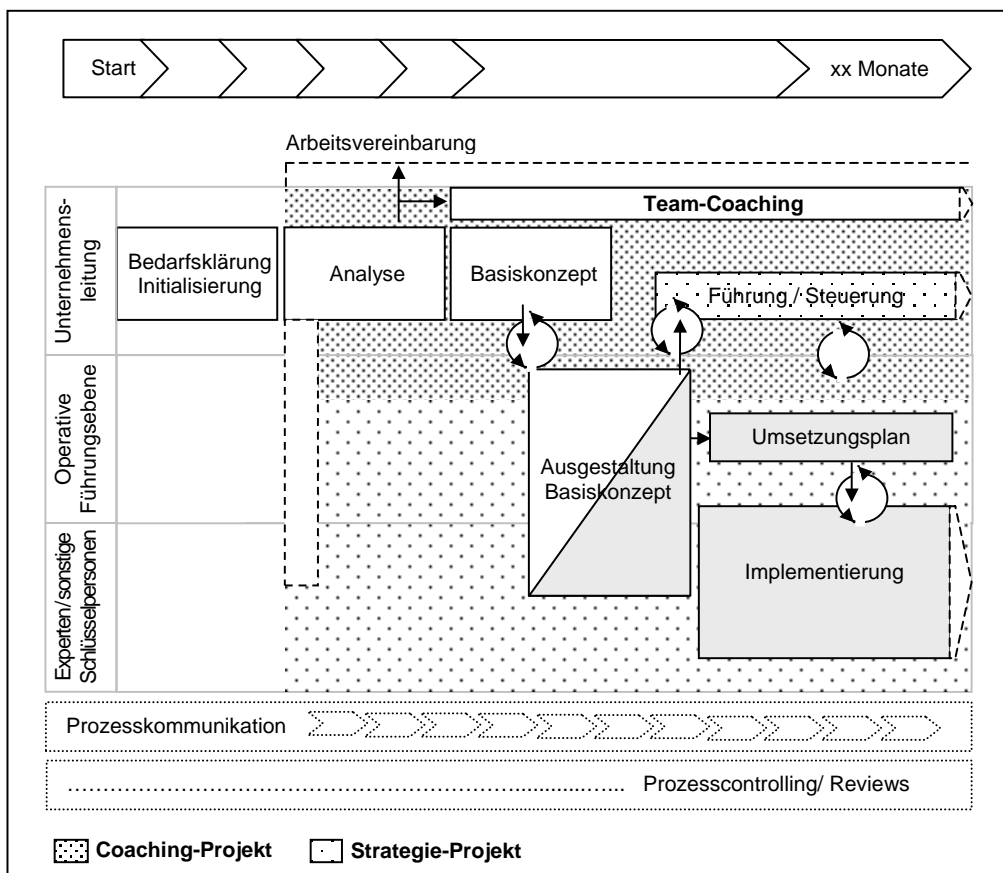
Start

xx Monate

Arbeitsvereinbarung

Unternehmensleitung

Operative Führungsebene

Experten/sonstige Schlüsselpersonen

Team-Coaching

Bedarfsklärung Initialisierung

Analyse

Basiskonzept

Führung / Steuerung

Umsetzungsplan

Ausgestaltung Basiskonzept

Implementierung

Prozesskommunikation

……………………………………………………… Prozesscontrolling/ Reviews

Coaching-Projekt

Strategie-Projekt